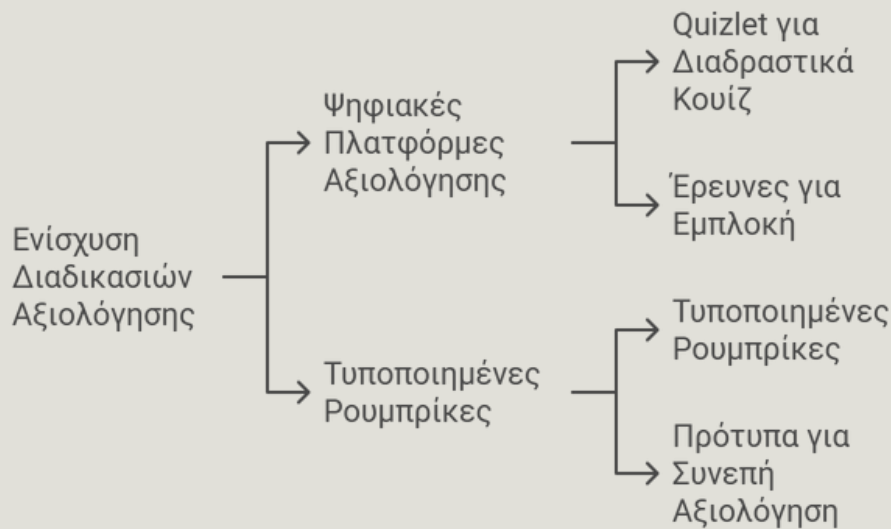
Ενίσχυση Διαδικασιών Αξιολόγησης

Ψηφιακές Πλατφόρμες Αξιολόγησης

Quizlet για Διαδραστικά Κουίζ

Έρευνες για Εμπλοκή

Τυποποιημένες Ρουμπρίκες

Τυποποιημένες Ρουμπρίκες

Πρότυπα για Συνεπή Αξιολόγηση